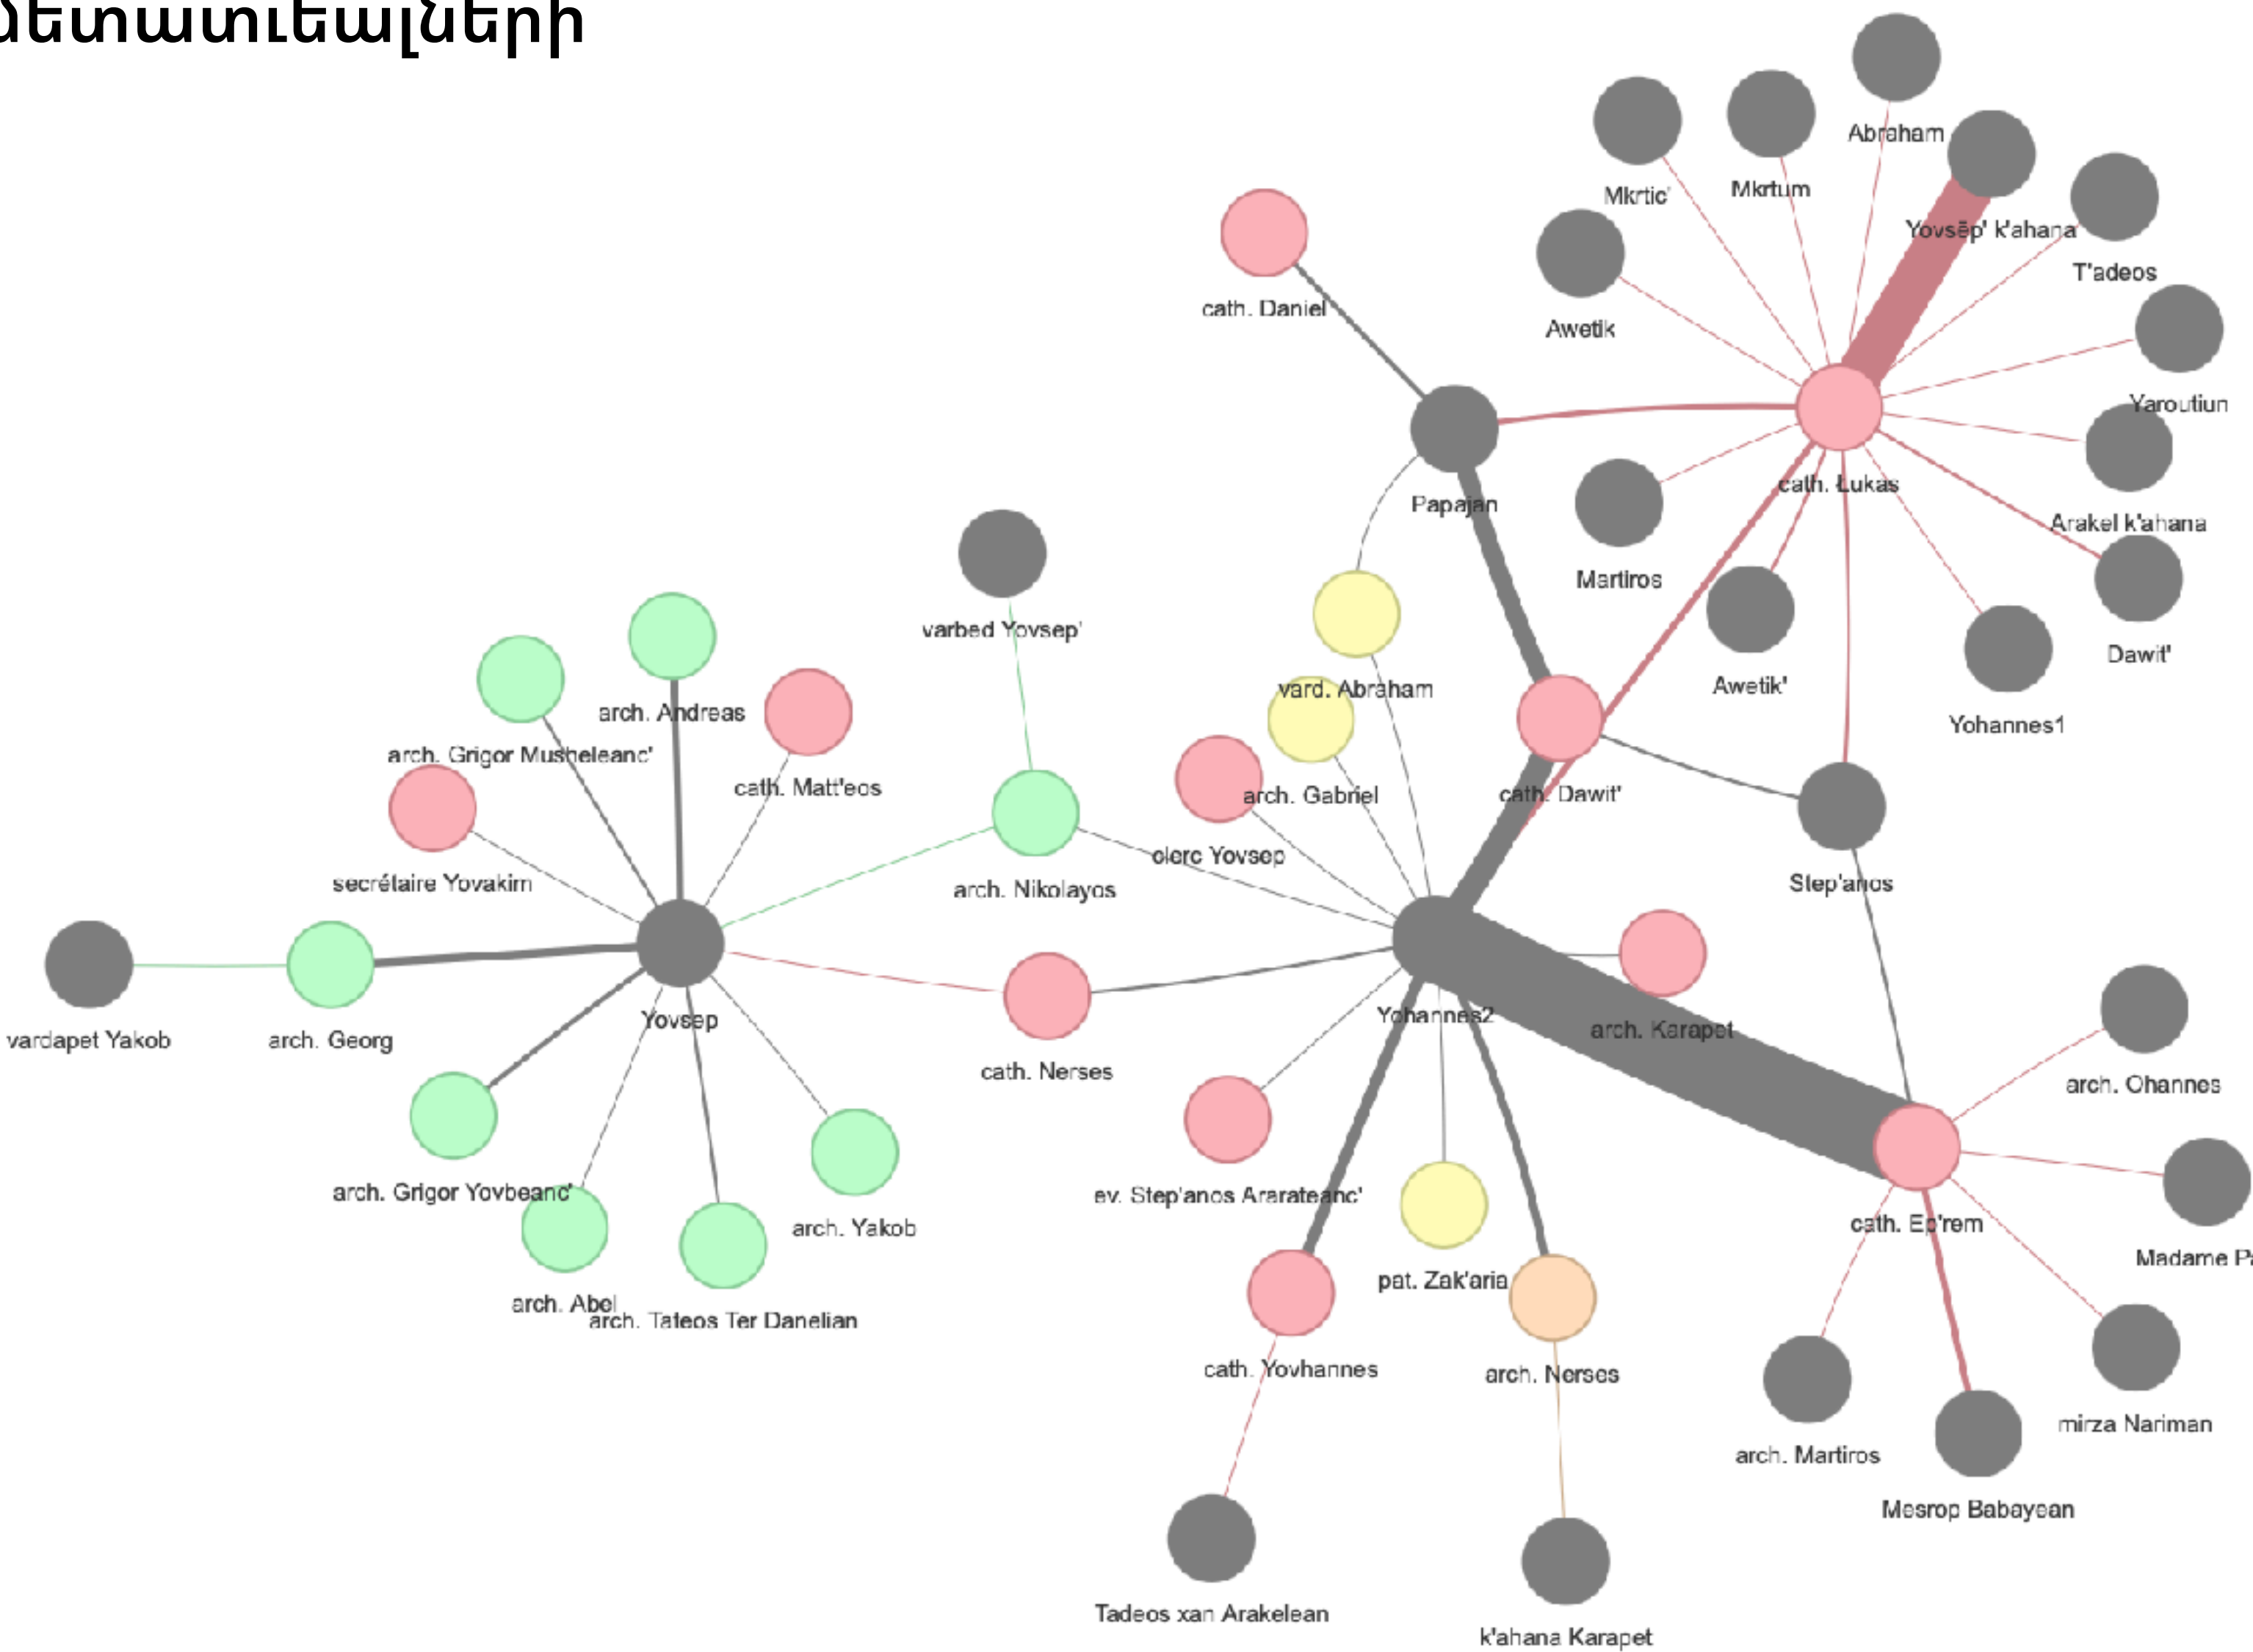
ձեռատւեալների

Abraham
Mkrtic'
Mkrtum
Yovsēp' k'ahana
T'adeos
cath. Daniel
Awetik
Yaroutiun
Papajan
cath. Lukas
Arakel k'ahana
Martiros
Dawit'
varbed Yovsep'
vard. Abraham
Awetik'
Yohannes1
arch. Andreas
arch. Grigor Musheleanc'
cath. Matt'eos
arch. Gabriel
cath. Dawit'
secrétaire Yovakim
clerc Yovsep
arch. Nikolayos
Step'anos
vardapet Yakob
arch. Georg
Yovsep
cath. Nerses
Yohannes2
arch. Karapet
arch. Ohannes
arch. Grigor Yovbeanc'
ev. Step'anos Ararateanc'
arch. Yakob
cath. Ep'rem
Madame P
pat. Zak'aria
arch. Abel
arch. Tateos Ter Danelian
cath. Yovhannes
arch. Nerses
mirza Nariman
arch. Martiros
Mesrop Babayean
Tadeos xan Arakelean
k'ahana Karapet